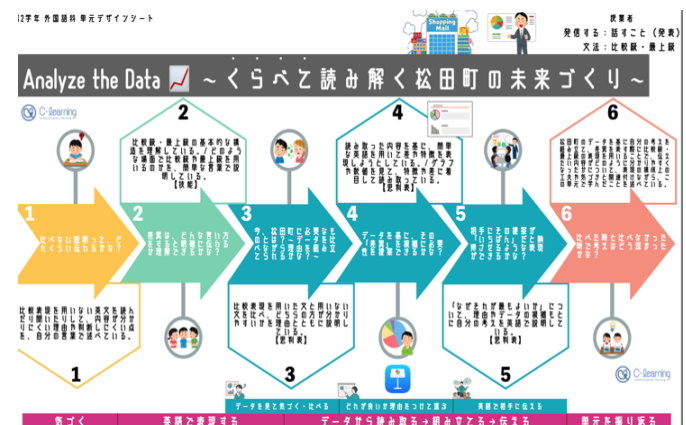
2学年 外国語科 単元デザインシート

Shopping Mall

談業者
発信する：話すこと（発表）
文法：比較級・最上級

Analyze the Data ～くらべて読み解く松田町の未来づくり～

C-Learning

1
比較表現を用いない英文を読み取り比較したり、どちらがより分かりにくい理由を判断しにくい点を、自分の言葉で述べている。

2
比較級・最上級の基本的な構造を理解している。どのような場面で比較級や最上級を用いるのかを、簡単な言葉で説明している。
【技能】

3
比較表現を用いた文と用いない文を比べ、どちらの方が分かりやすいかを理由とともに説明している。
【思判表】

4
読み取った内容を基に、理由や考えを明確にしながら、情報を表現しようとしている。グラフや数値を見て、特徴を基に着目して読み取っている。
【思判表】

5
「なぜそれが最も多いか」について、理由やデータの根拠を用いて自分の考えを英語で説明している。
【思判表】

6
松田町のデータを基に、町の未来について自分の考えを比較級・最上級を用いて発表している。
【思判表】

データを見て気づく・比べる
どれが最も多いか理由をつけて話す
英語で相手に伝える

気づく
表現で表現する
データから読み取る→組み立てる→伝える
学びを振り返る

C-Learning